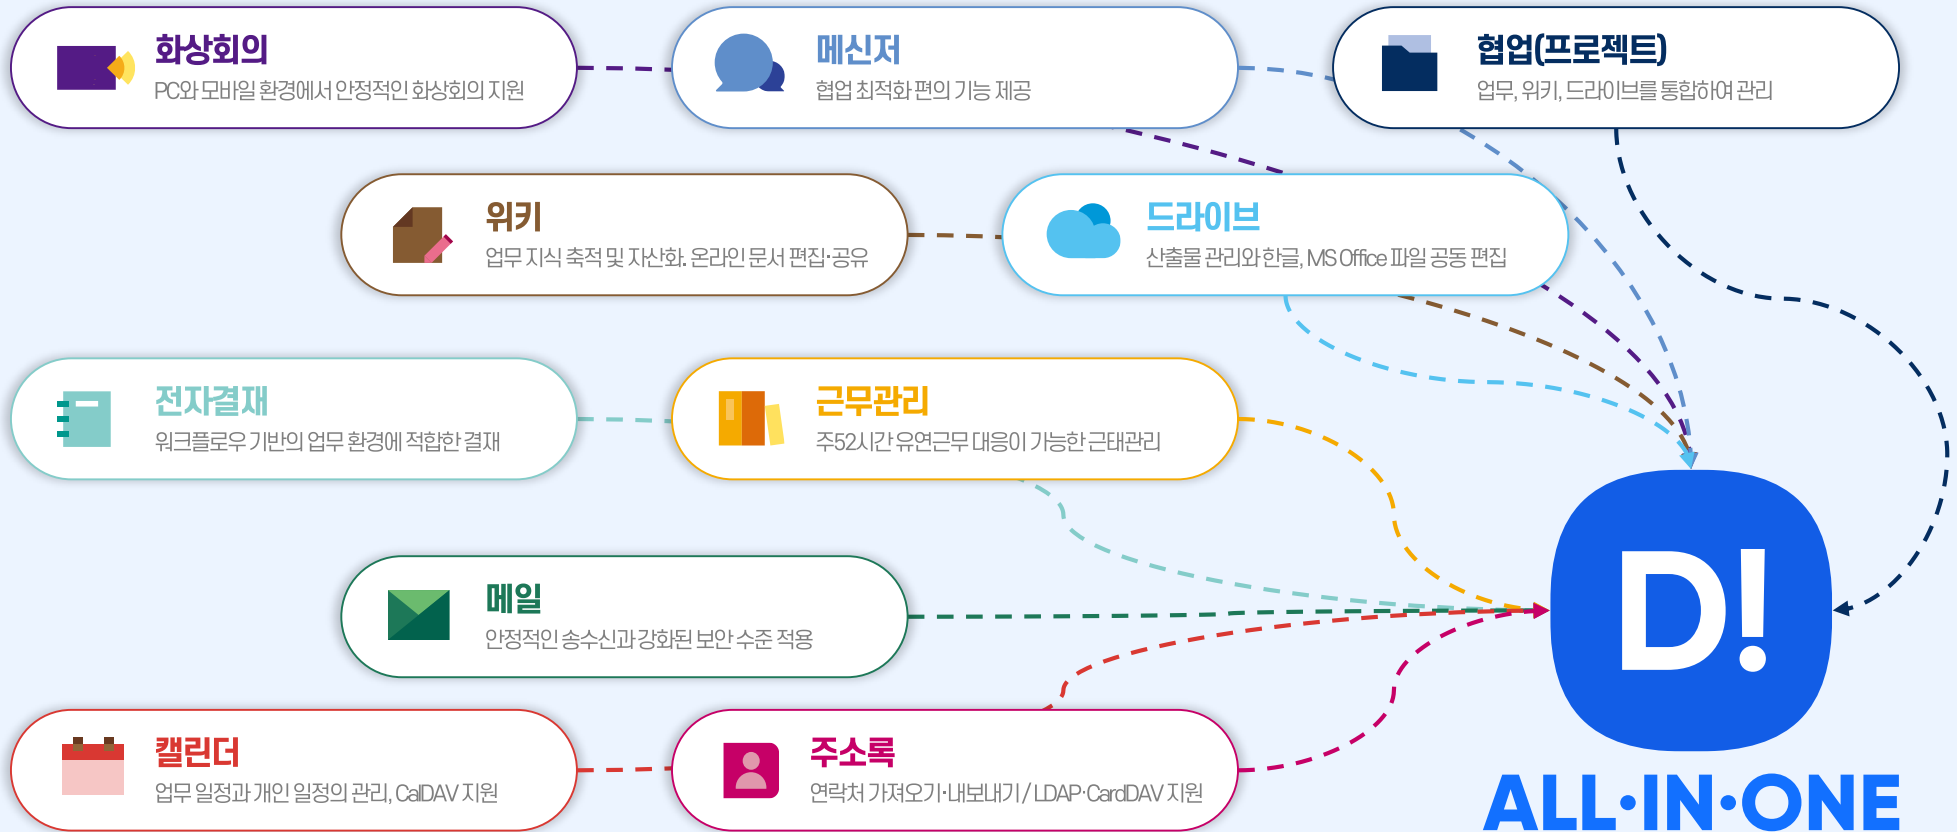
화상회의
PC와 모바일 환경에서 안정적인 화상회의 지원

메신저
협업 최적화 편의 기능 제공

협업(프로젝트)
업무, 위키, 드라이브를 통합하여 관리

위키
업무 지식 축적 및 자산화. 온라인 문서 편집·공유

드라이브
산출물 관리와 한글, MS Office 파일 공동 편집

전자결재
워크플로우 기반의 업무 환경에 적합한 결재

근무관리
주52시간 유연근무 대응이 가능한 근태관리

메일
안정적인 송수신과 강화된 보안 수준 적용

캘린더
업무 일정과 개인 일정의 관리, CalDAV 지원

주소록
연락처 가져오기·내보내기 / LDAP·CardDAV 지원

D!
ALL·IN·ONE